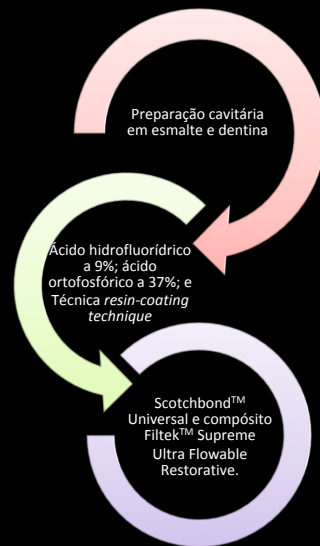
Preparação cavitária em esmalte e dentina

Ácido hidrofluorídrico a 9%; ácido ortofosfórico a 37%; e Técnica *resin-coating technique*

Scotchbond$^{TM}$ Universal e compósito Filtek$^{TM}$ Supreme Ultra Flowable Restorative.